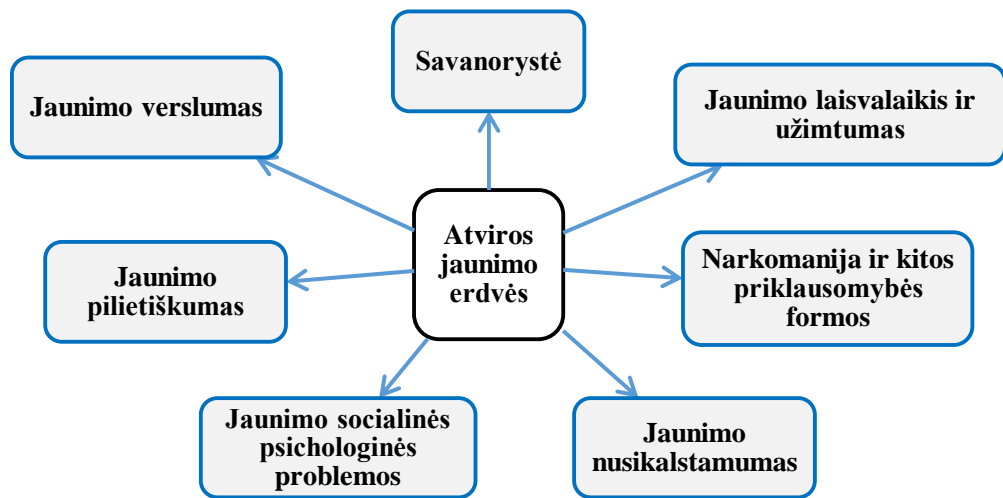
Savanorystė

Jaunimo verslumas

Jaunimo laisvalaikis ir užimtumas

Atviros jaunimo erdvės

Jaunimo pilietiškumas

Narkomanija ir kitos priklausomybės formos

Jaunimo socialinės psichologinės problemos

Jaunimo nusikalstamumas